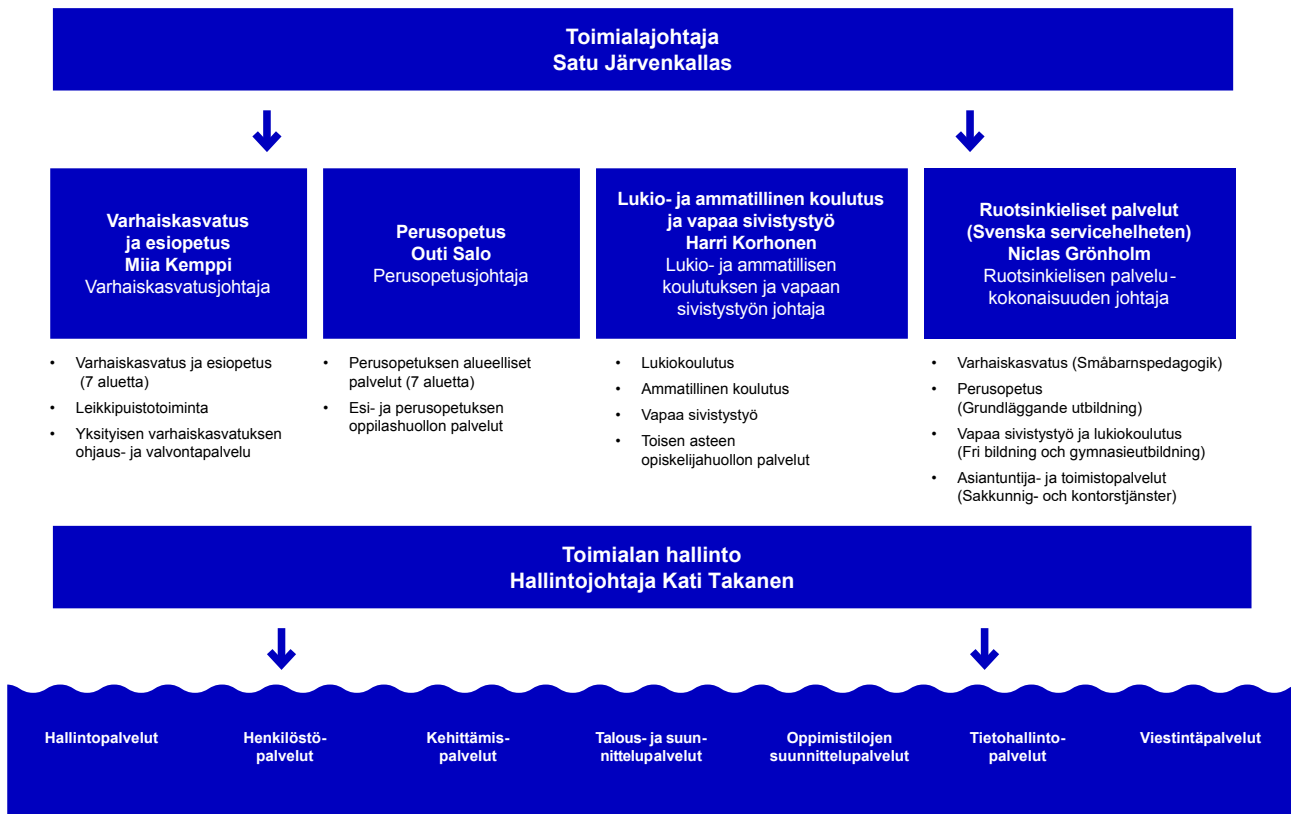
Toimialajohtaja
Satu Järvenkallas

Varhaiskasvatus ja esiopetus
Miia Kemppi
Varhaiskasvatusjohtaja

Perusopetus
Outi Salo
Perusopetusjohtaja

Lukio- ja ammatillinen koulutus ja vapaa sivistystyö
Harri Korhonen
Lukio- ja ammatillisen koulutuksen ja vapaan sivistystyön johtaja

Ruotsinkieliset palvelut (Svenska servicehelheten)
Niclas Grönholm
Ruotsinkielisen palvelu-kokonaisuuden johtaja

- Varhaiskasvatus ja esiopetus (7 aluetta)
- Leikkipuistotoiminta
- Yksityisen varhaiskasvatuksen ohjaus- ja valvontapalvelu

- Perusopetuksen alueelliset palvelut (7 aluetta)
- Esi- ja perusopetuksen oppilashuollon palvelut

- Lukiokoulutus
- Ammatillinen koulutus
- Vapaa sivistystyö
- Toisen asteen opiskelijahuollon palvelut

- Varhaiskasvatus (Småbarnspedagogik)
- Perusopetus (Grundläggande utbildning)
- Vapaa sivistystyö ja lukiokoulutus (Fri bildning och gymnasieutbildning)
- Asiantuntija- ja toimistopalvelut (Sakkunnig- och kontorstjänster)

Toimialan hallinto
Hallintojohtaja Kati Takanen

Hallintopalvelut

Henkilöstöpalvelut

Kehittämispalvelut

Talous- ja suunnittelupalvelut

Oppimistilojen suunnittelupalvelut

Tietohallintopalvelut

Viestintäpalvelut